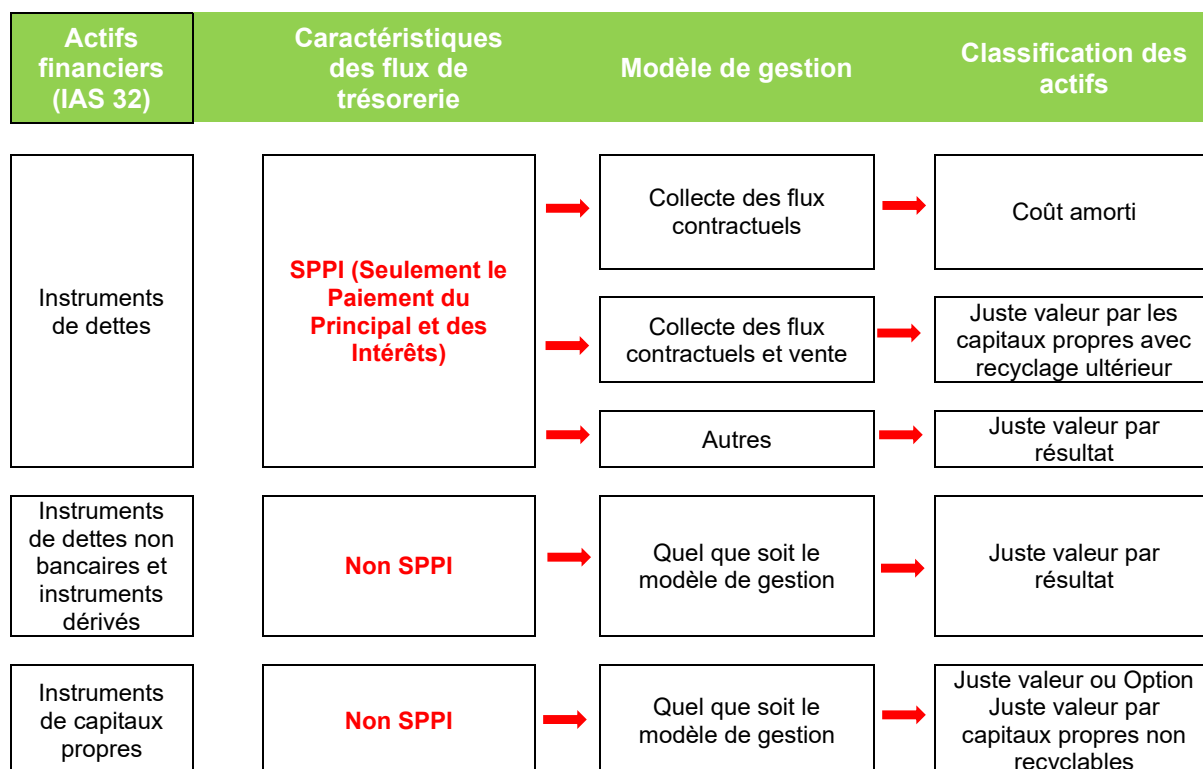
Actifs financiers (IAS 32)

Caractéristiques des flux de trésorerie

Modèle de gestion

Classification des actifs

Instruments de dettes

SPPI (Seulement le Paiement du Principal et des Intérêts)

Collecte des flux contractuels

Coût amorti

Collecte des flux contractuels et vente

Juste valeur par les capitaux propres avec recyclage ultérieur

Autres

Juste valeur par résultat

Instruments de dettes non bancaires et instruments dérivés

Non SPPI

Quel que soit le modèle de gestion

Juste valeur par résultat

Instruments de capitaux propres

Non SPPI

Quel que soit le modèle de gestion

Juste valeur ou Option Juste valeur par capitaux propres non recyclables